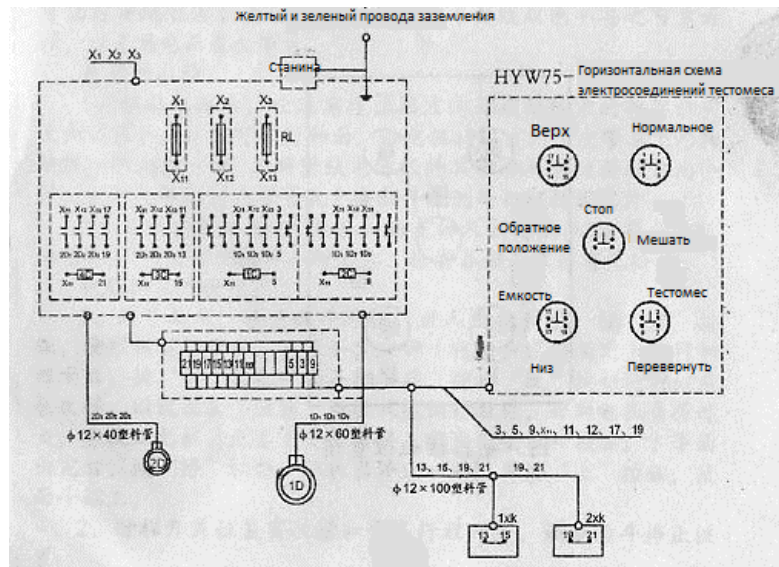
Желтый и зеленый провода заземления

$X_1$ $X_2$ $X_3$

Станина

HYW75– Горизонтальная схема электросоединений тестомеса

$X_1$ $X_2$ $X_3$

RL

$X_{11}$ $X_{12}$ $X_{13}$

Верх

Нормальное

Стоп

Обратное положение

Мешать

Емкость

Тестомес

Низ

Перевернуть

21 19 17 15 13 11 5 3 9

20z 20z 20z

ϕ12×40塑料管

2D

10z 10z 10z

ϕ12×60塑料管

1D

3, 5, 9, $X_{II}$, 11, 12, 17, 19

13, 15, 19, 21

19, 21

ϕ12×100塑料管

1xk

13 15

2xk

19 21